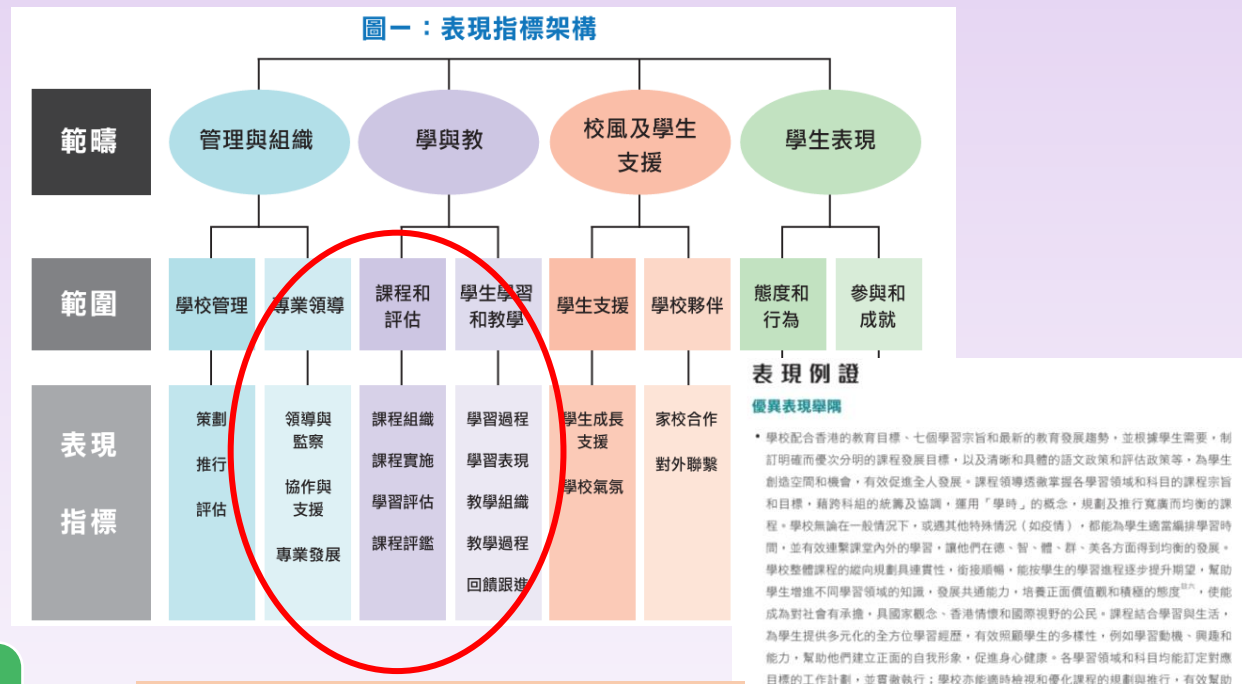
圖一：表現指標架構

範疇

管理與組織

學與教

校風及學生支援

學生表現

範圍

學校管理

專業領導

課程和評估

學生學習和教學

學生支援

學校夥伴

態度和行為

參與和成就

表現指標

策劃
推行
評估

領導與監察
協作與支援
專業發展

課程組織
課程實施
學習評估
課程評鑑

學習過程
學習表現
教學組織
教學過程
回饋跟進

學生成長支援
學校氣氛

家校合作
對外聯繫

表現例證

優異表現舉隅

• 學校配合香港的教育目標、七個學習宗旨和最新的教育發展趨勢，並根據學生需要，制訂明確而優次分明的課程發展目標，以及清晰和具體的語文政策和評估政策等，為學生創造空間和機會，有效促進全人發展。課程領導透徹掌握各學習領域和科目的課程宗旨和目標，藉跨科組的統籌及協調，運用「學時」的概念，規劃及推行寬廣而均衡的課程。學校無論在一般情況下，或遇其他特殊情況（如疫情），都能為學生適當編排學習時間，並有效連繫課堂內外的學習，讓他們在德、智、體、群、美各方面得到均衡的發展。學校整體課程的縱向規劃具連貫性，銜接順暢，能按學生的學習進程逐步提升期望，幫助學生增進不同學習領域的知識，發展共通能力，培養正面價值觀和積極的態度$^{註六}$，使能成為對社會有承擔，具國家觀念、香港情懷和國際視野的公民。課程結合學習與生活，為學生提供多元化的全方位學習經歷，有效照顧學生的多樣性，例如學習動機、興趣和能力，幫助他們建立正面的自我形象，促進身心健康。各學習領域和科目均能訂定對應目標的工作計劃，並貫徹執行；學校亦能適時檢視和優化課程的規劃與推行，有效幫助